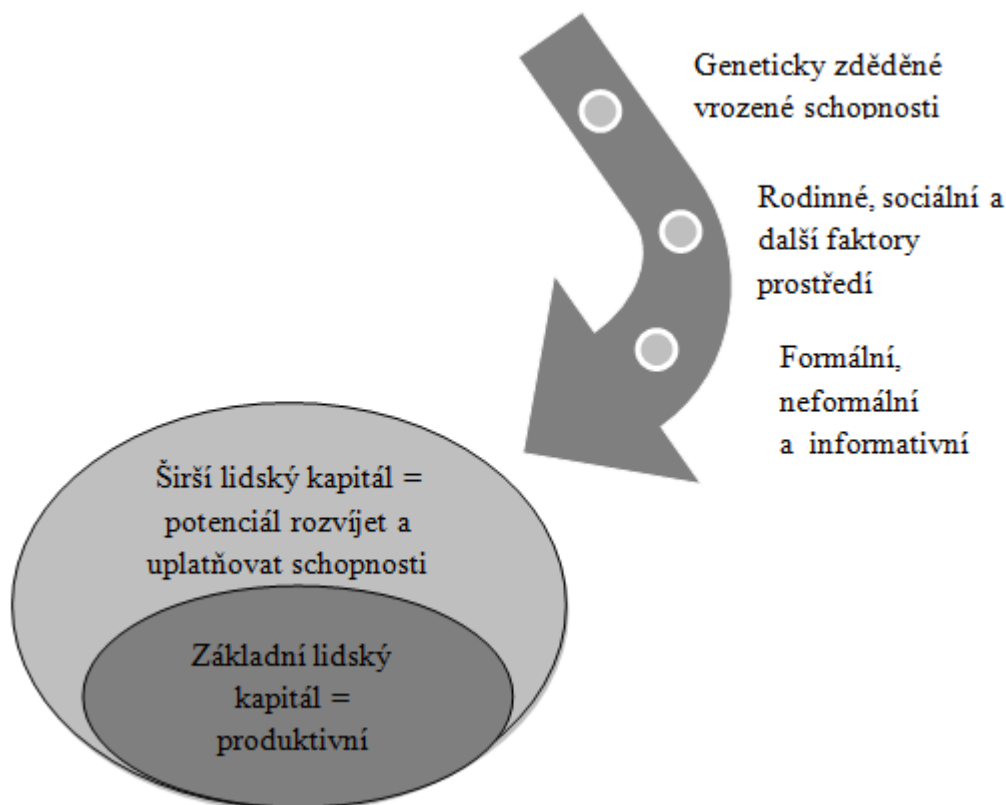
Geneticky zděděné vrozené schopnosti

Rodinné, sociální a další faktory prostředí

Formální, neformální a informativní

Širší lidský kapitál = potenciál rozvíjet a uplatňovat schopnosti

Základní lidský kapitál = produktivní